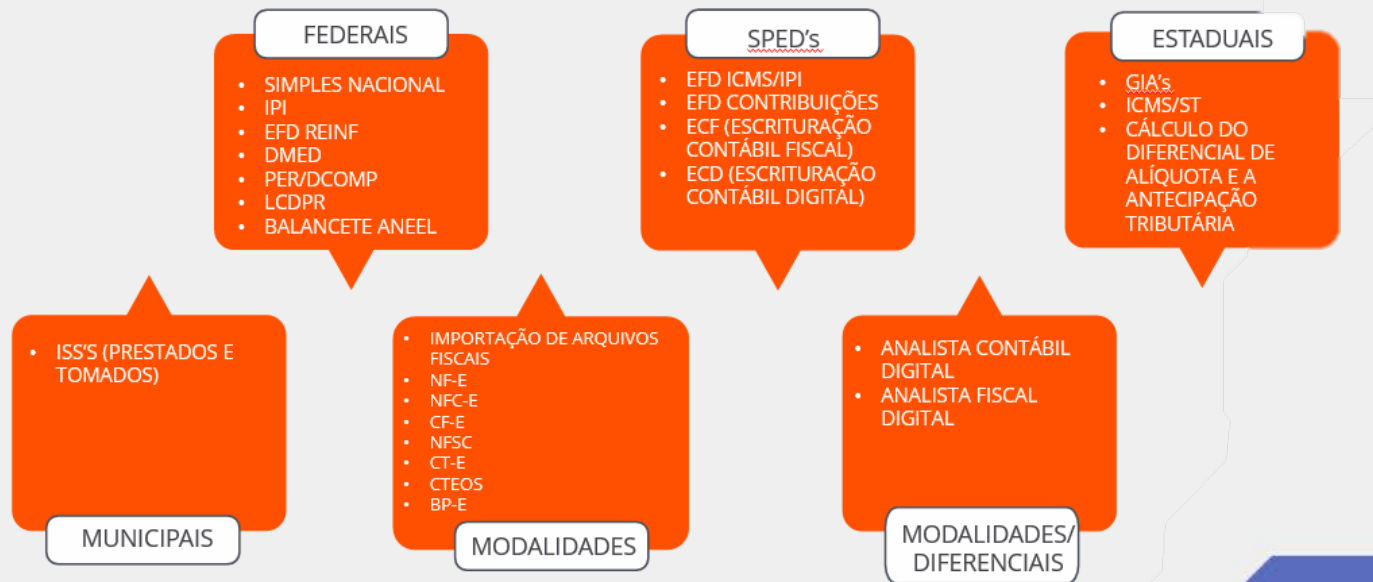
FEDERAIS

- SIMPLES NACIONAL
- IPI
- EFD REINF
- DMED
- PER/DCOMP
- LCDPR
- BALANCETE ANEEL

SPED's

- EFD ICMS/IPI
- EFD CONTRIBUIÇÕES
- ECF (ESCRITURAÇÃO CONTÁBIL FISCAL)
- ECD (ESCRITURAÇÃO CONTÁBIL DIGITAL)

ESTADUAIS

- GIA's
- ICMS/ST
- CÁLCULO DO DIFERENCIAL DE ALÍQUOTA E A ANTECIPAÇÃO TRIBUTÁRIA

- ISS'S (PRESTADOS E TOMADOS)

MUNICIPAIS

- IMPORTAÇÃO DE ARQUIVOS FISCAIS
- NF-E
- NFC-E
- CF-E
- NFSC
- CT-E
- CTEOS
- BP-E

MODALIDADES

- ANALISTA CONTÁBIL DIGITAL
- ANALISTA FISCAL DIGITAL

MODALIDADES/ DIFERENCIAIS